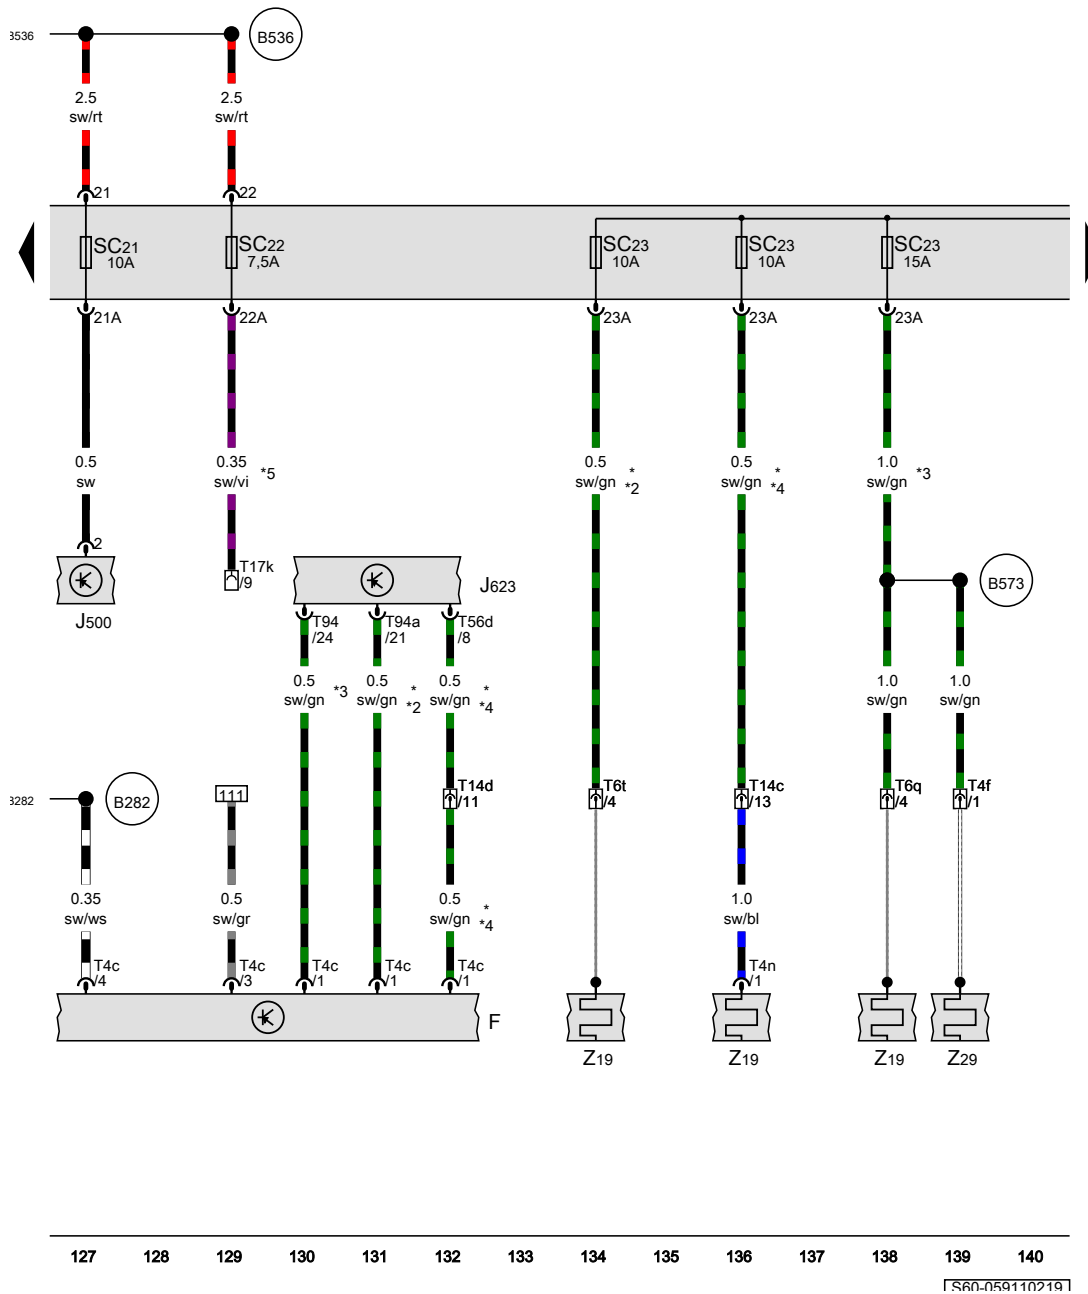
3536
B536
2.5
sw/rt
2.5
sw/rt
21
22
SC21
10A
SC22
7,5A
SC23
10A
SC23
10A
SC23
15A
21A
22A
23A
23A
23A
0.5
sw
0.35
sw/vi
*5
0.5
sw/gn
*
*2
0.5
sw/gn
*
*4
1.0
sw/gn
*3
2
J500
T17k
/9
J623
T94
/24
T94a
/21
T56d
/8
B573
0.5
sw/gn
*3
0.5
sw/gn
*
*2
0.5
sw/gn
*
*4
1.0
sw/gn
1.0
sw/gn
3282
B282
111
T14d
/11
T6t
/4
T14c
/13
T6q
/4
T4f
/1
0.35
sw/ws
0.5
sw/gr
0.5
sw/gn
*
*4
1.0
sw/bl
T4c
/4
T4c
/3
T4c
/1
T4c
/1
T4c
/1
T4n
/1
F
Z19
Z19
Z19
Z29
127
128
129
130
131
132
133
134
135
136
137
138
139
140
S60-059110219